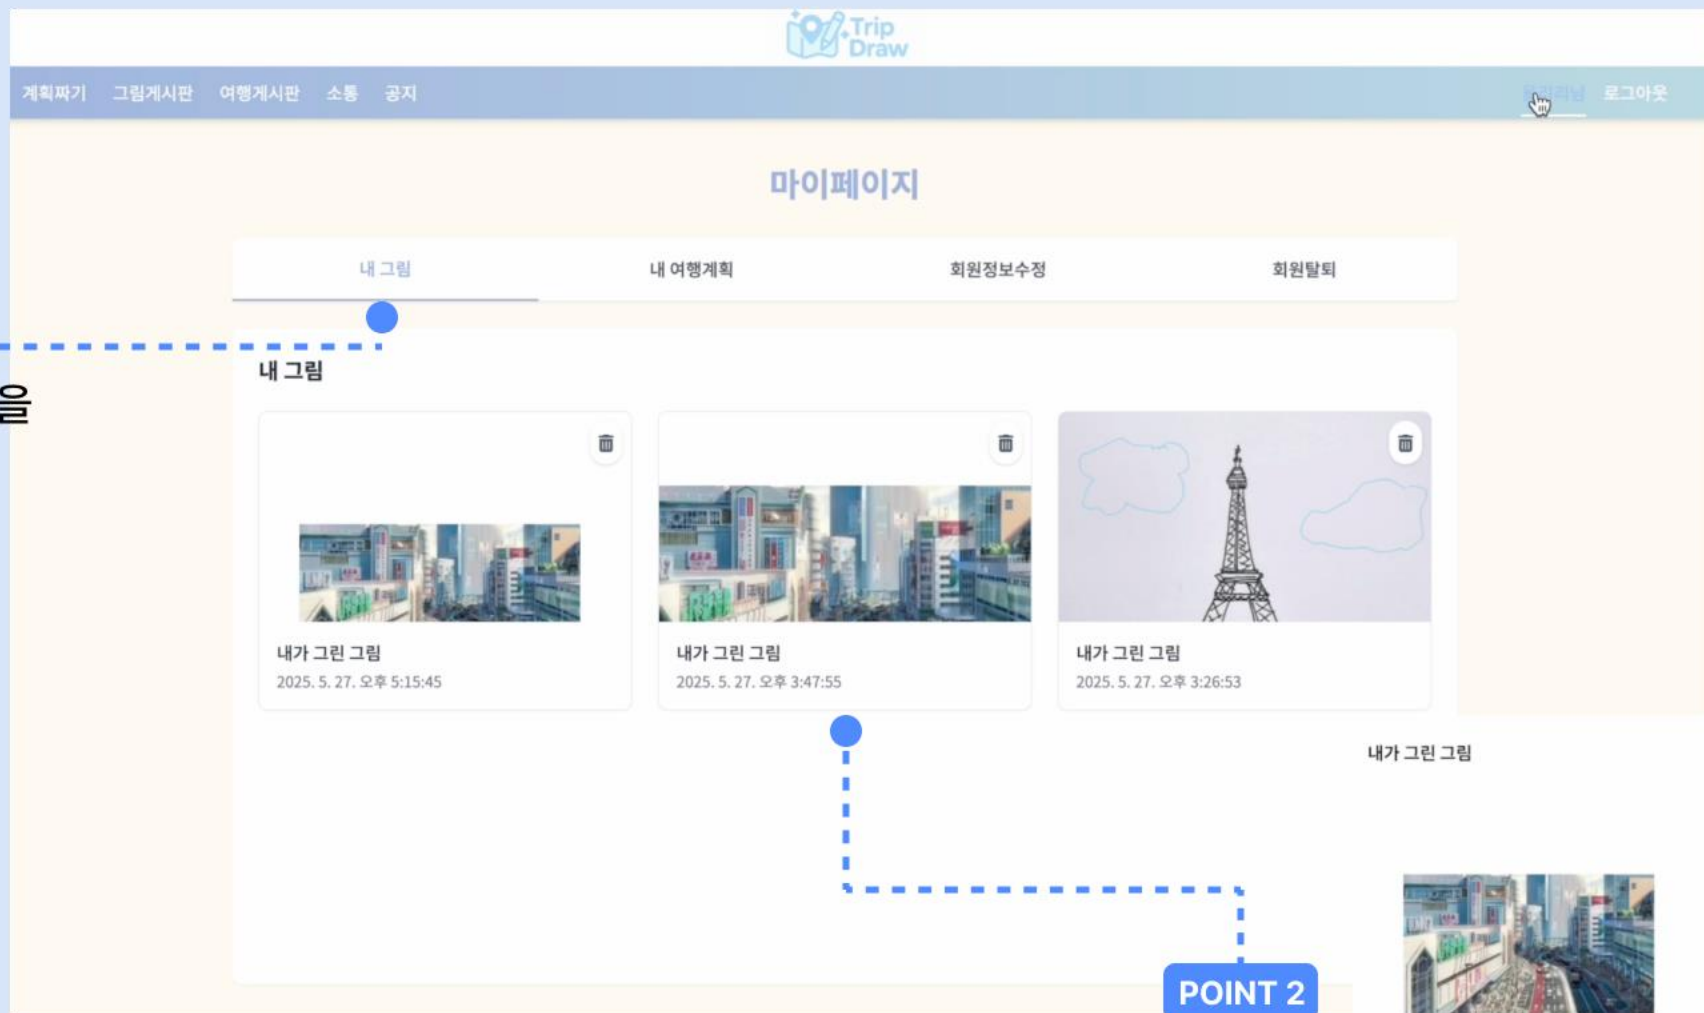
Trip Draw

계획짜기 그림게시판 여행게시판 소통 공지

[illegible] 로그아웃

마이페이지

내 그림 내 여행계획 회원정보수정 회원탈퇴

을

내 그림

내가 그린 그림
2025. 5. 27. 오후 5:15:45

내가 그린 그림
2025. 5. 27. 오후 3:47:55

내가 그린 그림
2025. 5. 27. 오후 3:26:53

내가 그린 그림

POINT 2